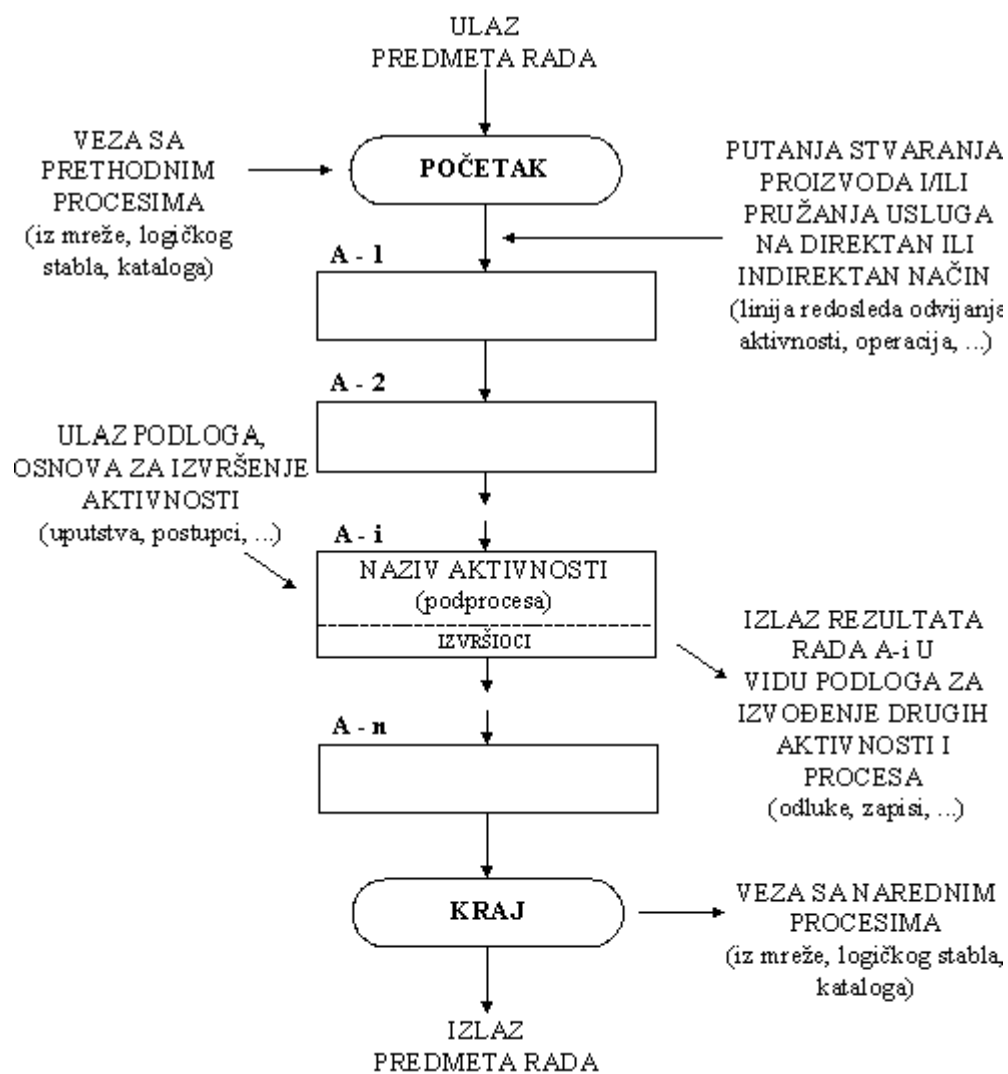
ULAZ
PREDMETA RADA

VEZA SA
PRETHODNIM
PROCESIMA
(iz mreže, logičkog
stabla, kataloga)

POČETAK

PUTANJA STVARANJA
PROIZVODA I/ILI
PRUŽANJA USLUGA
NA DIREKTAN ILI
INDIREKTAN NAČIN
(linija redosleda odvijanja
aktivnosti, operacija, ...)

A - 1

A - 2

ULAZ PODLOGA,
OSNOVA ZA IZVRŠENJE
AKTIVNOSTI
(uputstva, postupci, ...)

A - i

NAZIV AKTIVNOSTI
(podprocesa)

IZVRŠIOCI

IZLAZ REZULTATA
RADA A-i U
VIDU PODLOGA ZA
IZVOĐENJE DRUGIH
AKTIVNOSTI I
PROCESA
(odluke, zapisi, ...)

A - n

KRAJ

VEZA SA NAREDNIM
PROCESIMA
(iz mreže, logičkog stabla,
kataloga)

IZLAZ
PREDMETA RADA